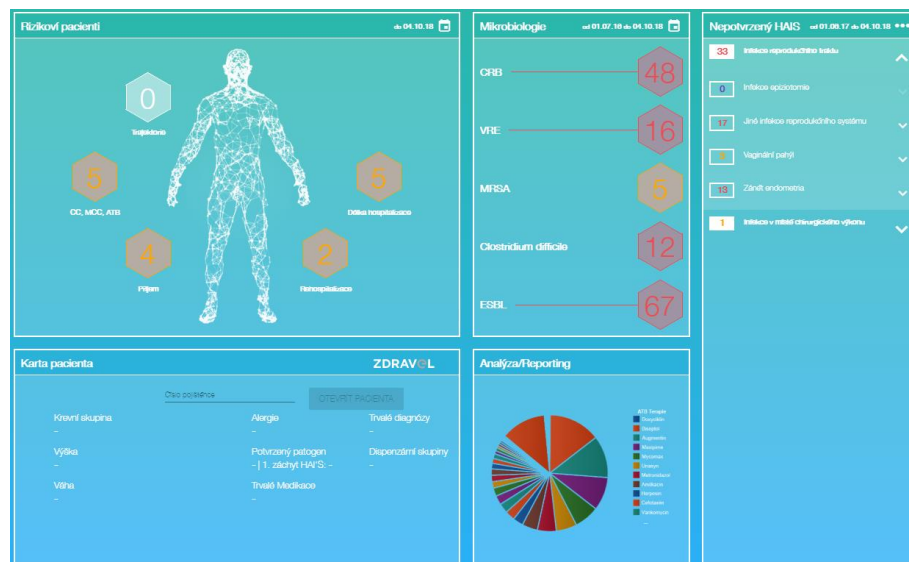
Rizikoví pacienti
do 04.10.18

0
Trajektorie

5
CC, MCC, ATB

5
Délka hospitalizace

4
Příjem

2
Rehospitalizace

Mikrobiologie
od 01.07.18 do 04.10.18

CRB 48

VRE 16

MRSA 5

Clostridium difficile 12

ESBL 67

Nepotvrzený HAIS
od 01.08.17 do 04.10.18

33 Infekce reprodukčního traktu

0 Infekce epiziotomie

17 Jiné infekce reprodukčního systému

3 Vaginální pahýl

13 Zánět endometria

1 Infekce v místě chirurgického výkonu

Karta pacienta
ZDRAVOL

Číslo pojištěnce
OTEVŘÍT PACIENTA

Krevní skupina
-

Výška
-

Váha
-

Alergie
-

Potvrzený patogen
- | 1. záchyt HAI'S: -

Trvalé Medikace
-

Trvalé diagnózy
-

Dispenzární skupiny
-

Analýza/Reporting

ATB Terapie
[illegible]
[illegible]
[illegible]
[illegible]
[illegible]
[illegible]
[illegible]
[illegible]
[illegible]
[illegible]
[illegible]
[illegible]